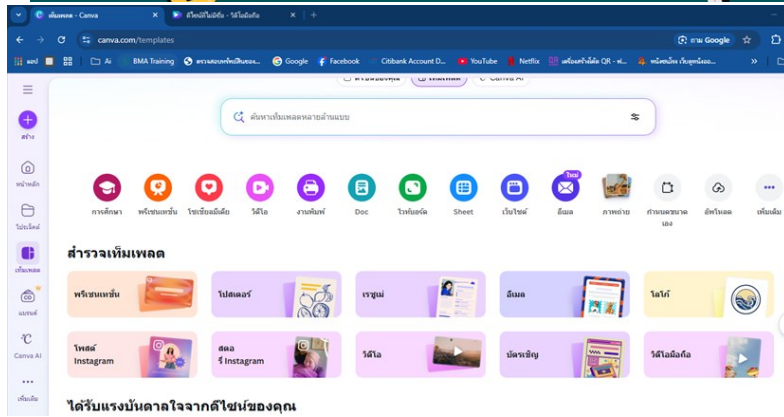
เท็มเพลต - Canva
สไลด์ที่ไม่มีชื่อ - วิดีโอมือถือ
canva.com/templates
ถาม Google
แอป
Ai
BMA Training
ตรวจสอบเลขที่ใบรับรอง...
Google
Facebook
Citibank Account D...
YouTube
Netflix
เครื่องสร้างโค้ด QR - ฟ...
หนังสือเวียน เว็บศูนย์ฯ...
สำหรับคุณ
เท็มเพลต
Canva AI
ค้นหาเท็มเพลตหลายล้านแบบ
สร้าง
หน้าหลัก
โปรเจ็กต์
เท็มเพลต
แบรนด์
Canva AI
เพิ่มเติม
การศึกษา
พรีเซนเทชั่น
โซเชียลมีเดีย
วิดีโอ
งานพิมพ์
Doc
ไวท์บอร์ด
Sheet
เว็บไซต์
ใหม่
อีเมล
ภาพถ่าย
กำหนดขนาดเอง
อัพโหลด
เพิ่มเติม
สำรวจเท็มเพลต
พรีเซนเทชั่น
โปสเตอร์
เรซูเม่
อีเมล
โลโก้
โพสต์ Instagram
สตอรี่ Instagram
วิดีโอ
บัตรเชิญ
วิดีโอมือถือ
ได้รับแรงบันดาลใจจากดีไซน์ของคุณ